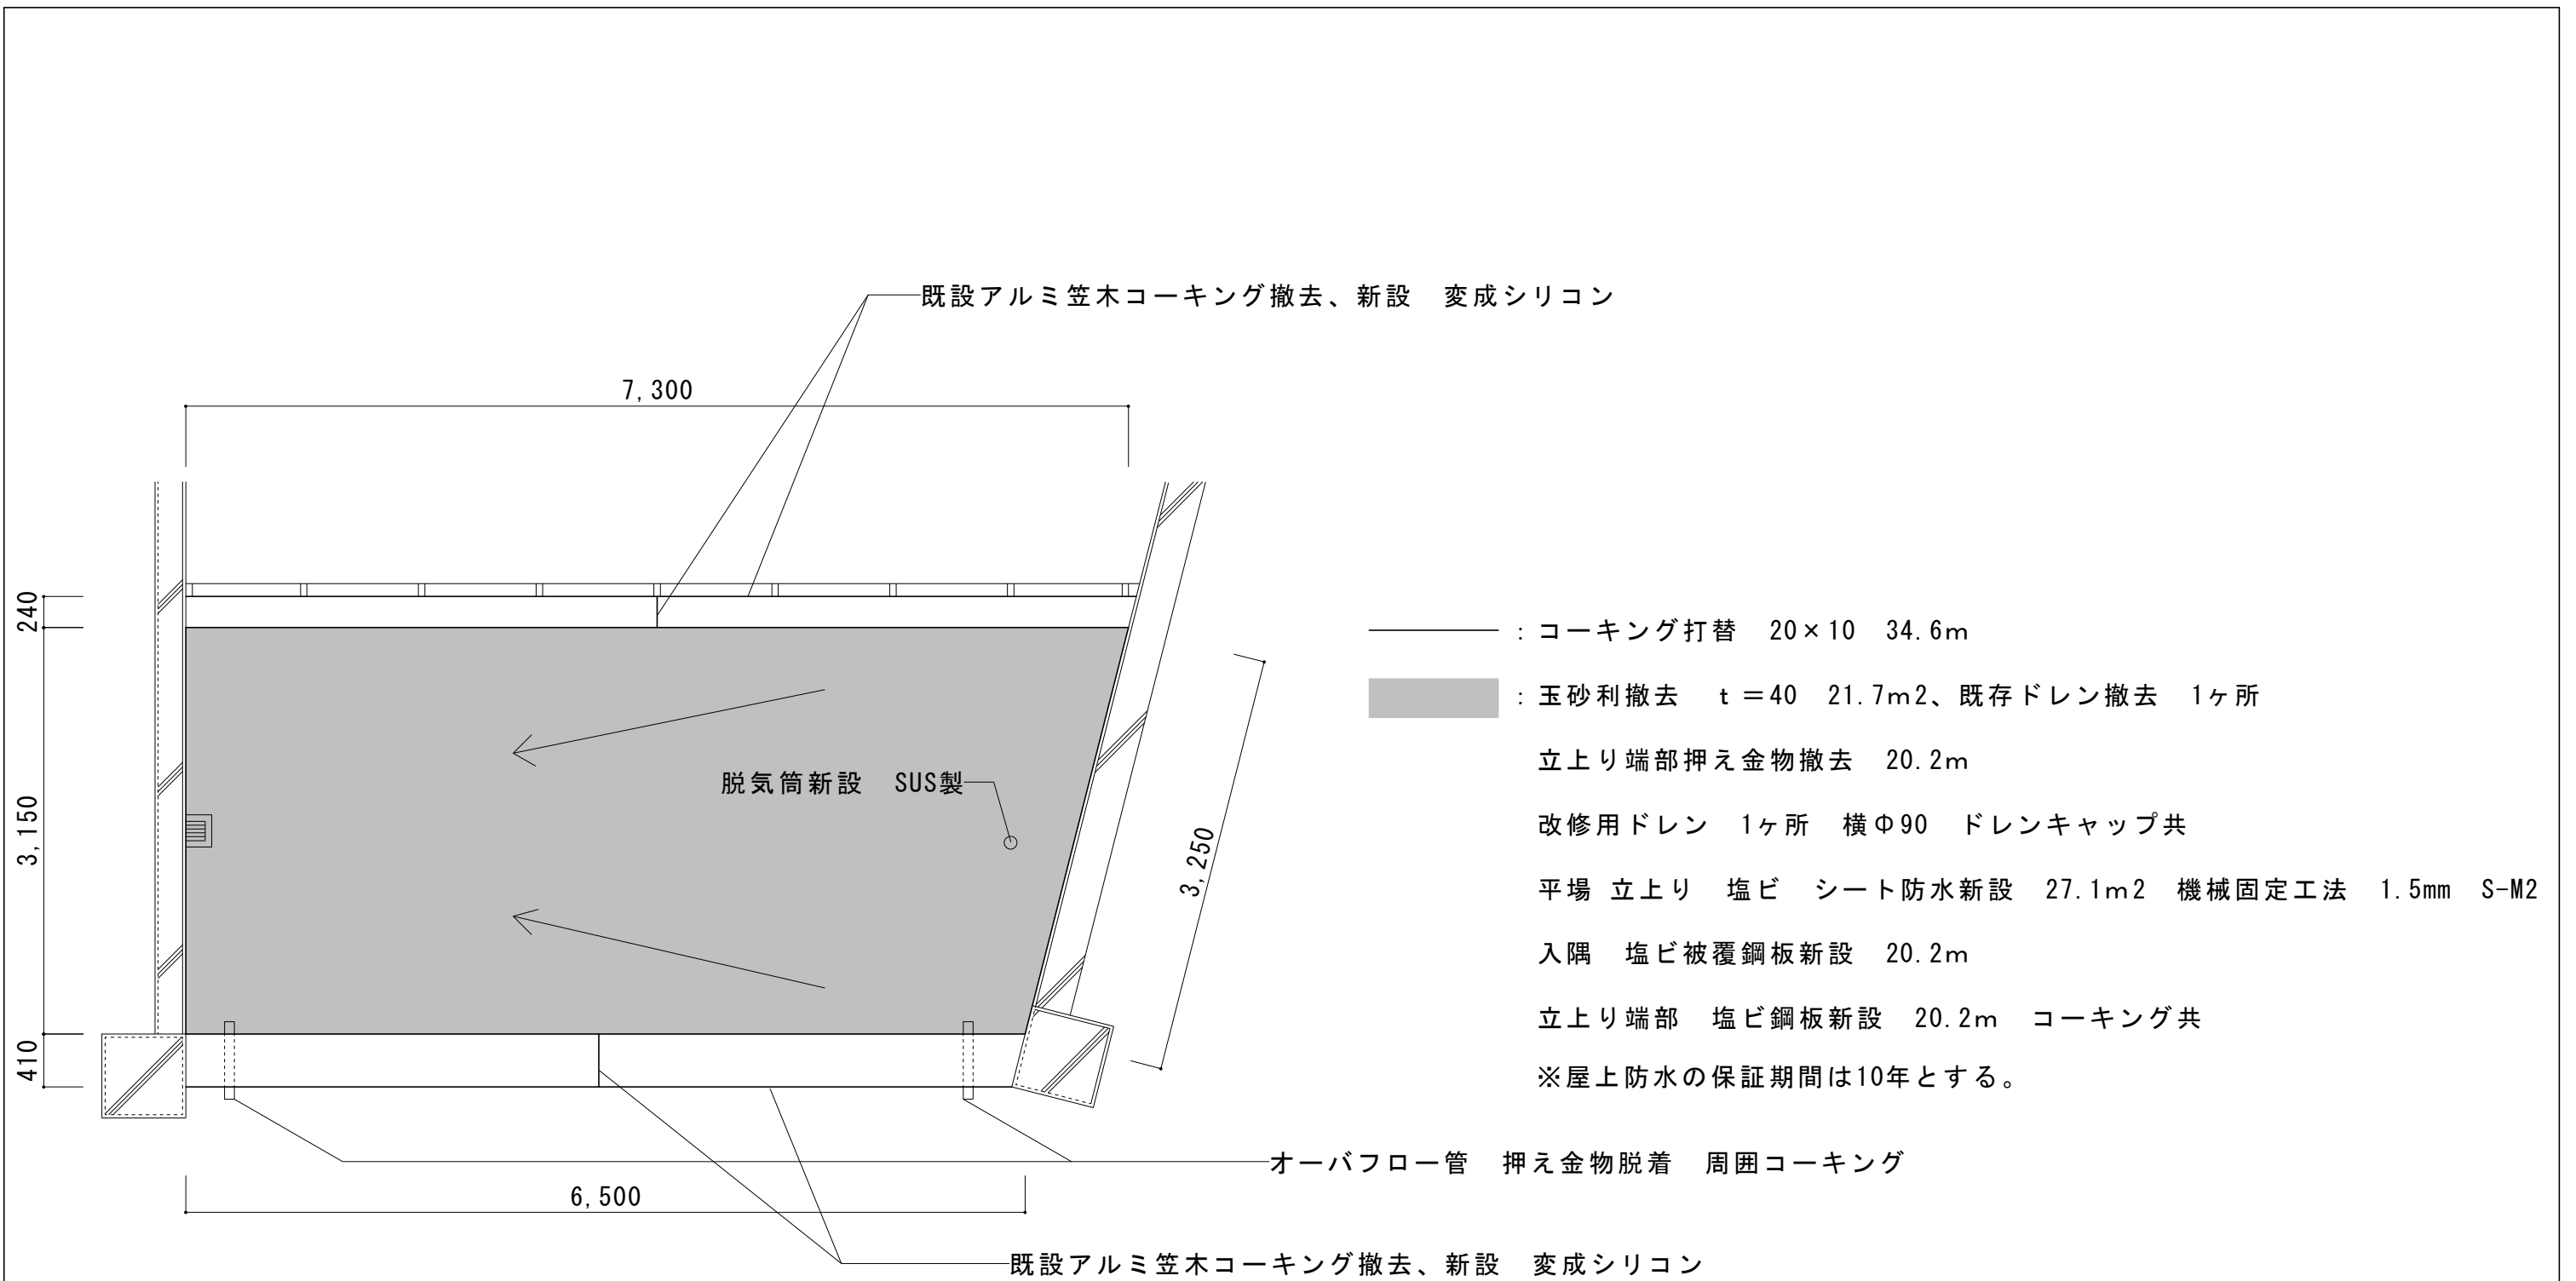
既設アルミ笠木コーキング撤去、新設　変成シリコン

7,300

240

3,150

410

脱気筒新設　SUS製

3,250

：コーキング打替　20×10　34.6m

：玉砂利撤去　t＝40　21.7m2、既存ドレン撤去　1ヶ所

立上り端部押え金物撤去　20.2m

改修用ドレン　1ヶ所　横Φ90　ドレンキャップ共

平場 立上り　塩ビ　シート防水新設　27.1m2　機械固定工法　1.5mm　S-M2

入隅　塩ビ被覆鋼板新設　20.2m

立上り端部　塩ビ鋼板新設　20.2m　コーキング共

※屋上防水の保証期間は10年とする。

オーバフロー管　押え金物脱着　周囲コーキング

6,500

既設アルミ笠木コーキング撤去、新設　変成シリコン